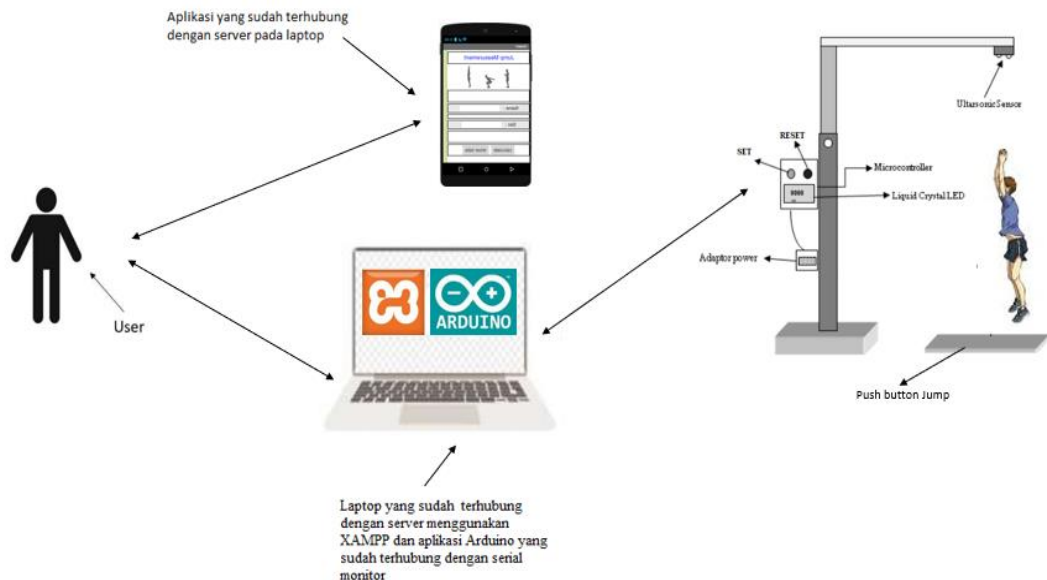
Aplikasi yang sudah terhubung dengan server pada laptop

User

ARDUINO

Laptop yang sudah terhubung dengan server menggunakan XAMPP dan aplikasi Arduino yang sudah terhubung dengan serial monitor

UltrasonicSensor

RESET

SET

Microcontroller

Liquid Crystal LED

Adaptor power

Push button Jump